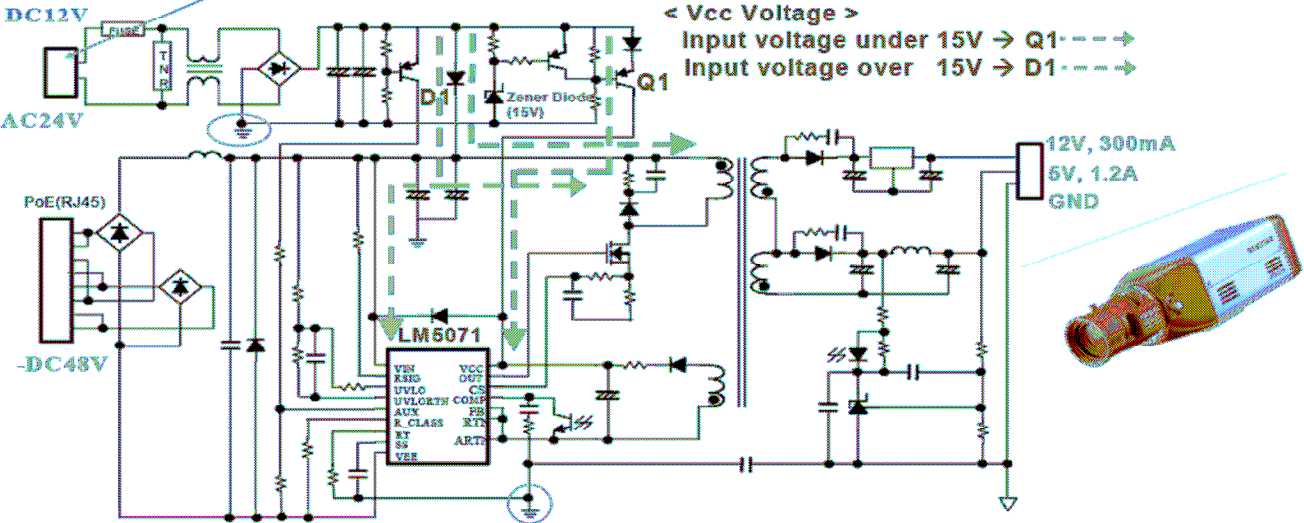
DC12V
FUSE
TNR
AC24V
< Vcc Voltage >
Input voltage under 15V → Q1
Input voltage over 15V → D1
D1
Zener Diode (15V)
Q1
12V, 300mA
5V, 1.2A
GND
PoE(RJ45)
-DC48V
LM5071
VIN
RSIG
UVLO
UVLORTN
AUX
R_CLASS
RT
SS
VEE
VCC
OUT
CS
COMP
FB
RTN
ARTN